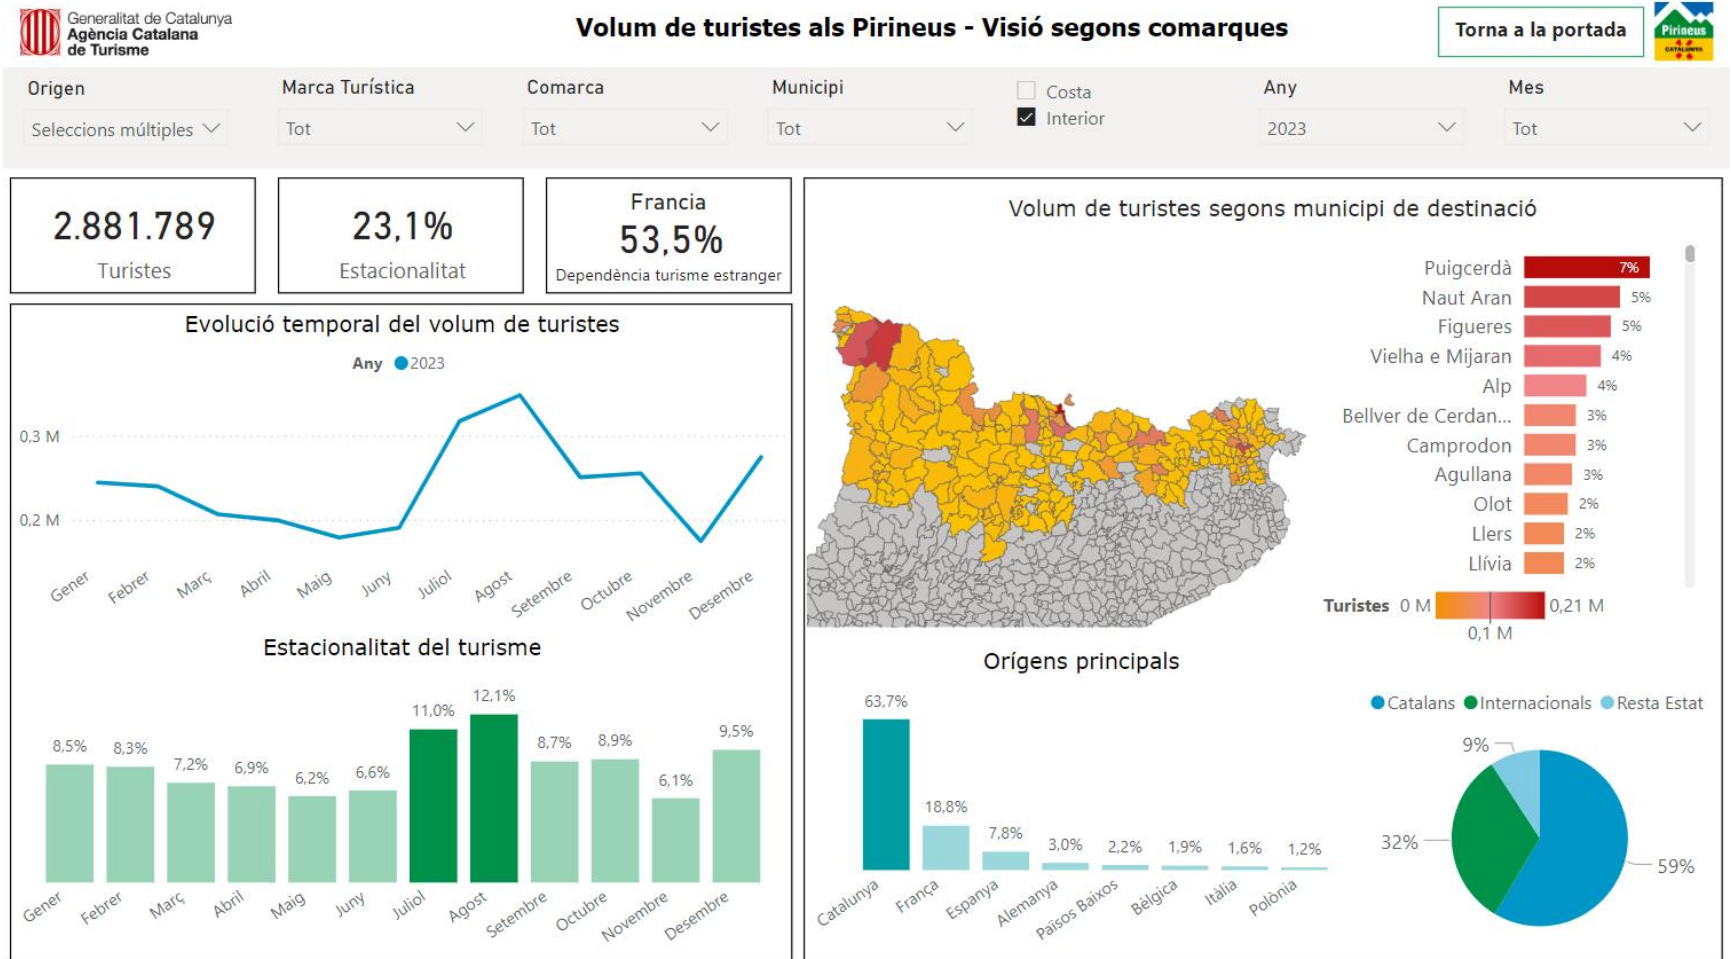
Generalitat de Catalunya
Agència Catalana de Turisme

Volum de turistes als Pirineus - Visió segons comarques

Torna a la portada

Pirineus
CATALUNYA

Origen
Seleccions múltiples

Marca Turística
Tot

Comarca
Tot

Municipi
Tot

Costa
Interior

Any
2023

Mes
Tot

2.881.789
Turistes

23,1%
Estacionalitat

Francia
53,5%
Dependència turisme estranger

Evolució temporal del volum de turistes

Any 2023

0,3 M
0,2 M

Gener Febrer Març Abril Maig Juny Juliol Agost Setembre Octubre Novembre Desembre

Estacionalitat del turisme

8,5% 8,3% 7,2% 6,9% 6,2% 6,6% 11,0% 12,1% 8,7% 8,9% 6,1% 9,5%

Gener Febrer Març Abril Maig Juny Juliol Agost Setembre Octubre Novembre Desembre

Volum de turistes segons municipi de destinació

Puigcerdà 7%
Naut Aran 5%
Figueres 5%
Vielha e Mijaran 4%
Alp 4%
Bellver de Cerdan... 3%
Camprodon 3%
Agullana 3%
Olot 2%
Llers 2%
Llívia 2%

Turistes 0 M 0,21 M
0,1 M

Orígens principals

63,7% 18,8% 7,8% 3,0% 2,2% 1,9% 1,6% 1,2%

Catalunya França Espanya Alemanya Països Baixos Bèlgica Itàlia Polònia

Catalans Internacionals Resta Estat

9%
32%
59%